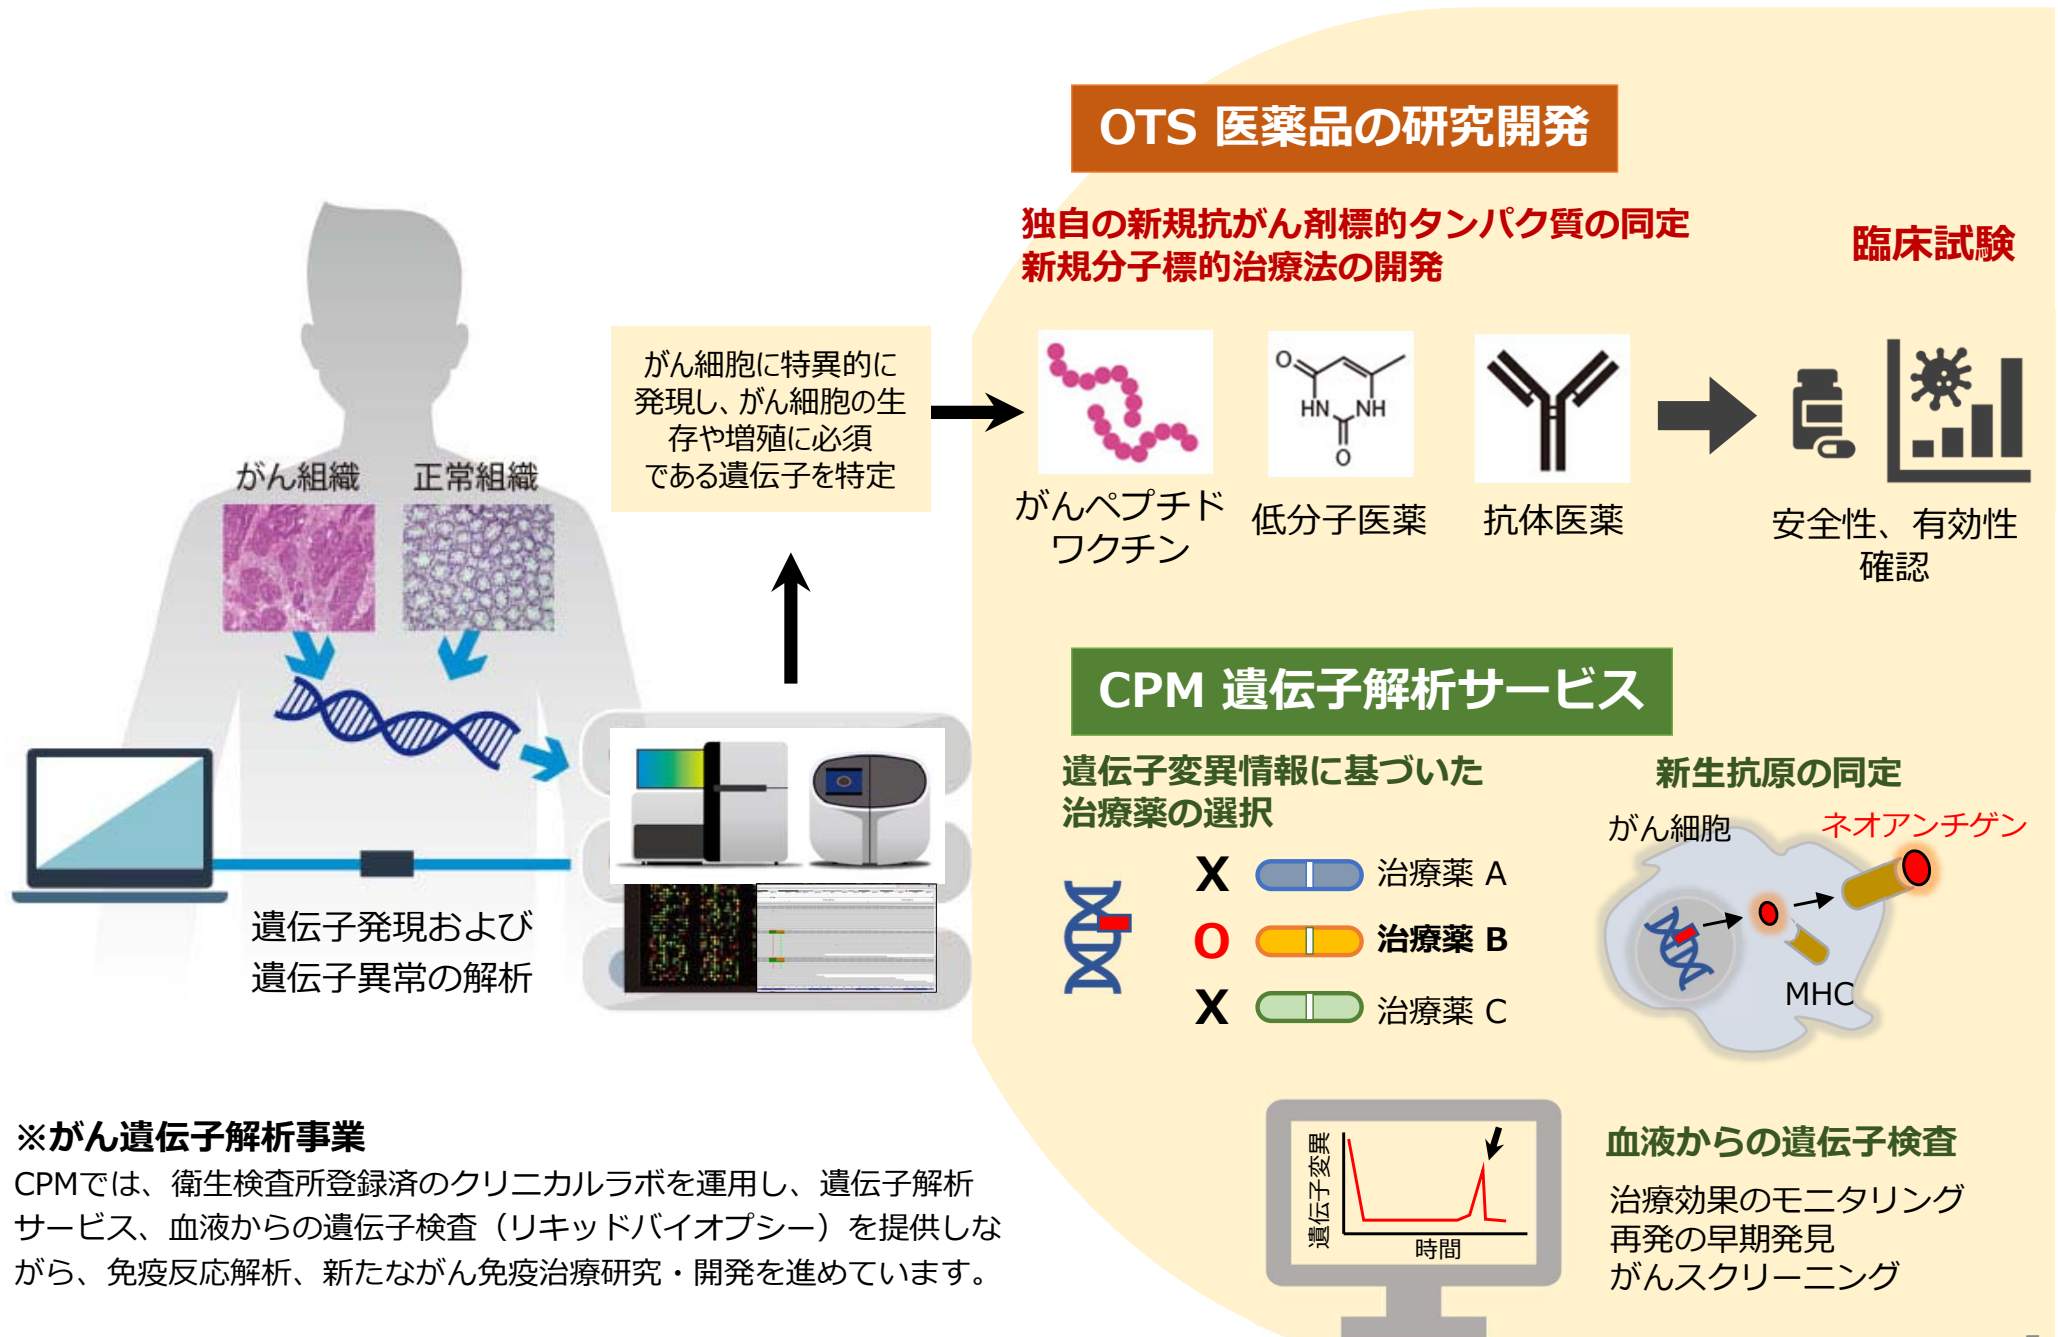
OTS 医薬品の研究開発

独自の新規抗がん剤標的タンパク質の同定
新規分子標的治療法の開発

臨床試験

がん細胞に特異的に発現し、がん細胞の生存や増殖に必須である遺伝子を特定

がん組織　正常組織

O
HN　NH
O

がんペプチドワクチン　低分子医薬　抗体医薬

安全性、有効性確認

CPM 遺伝子解析サービス

遺伝子変異情報に基づいた治療薬の選択

X 治療薬 A
O 治療薬 B
X 治療薬 C

新生抗原の同定
がん細胞　ネオアンチゲン
MHC

遺伝子発現および
遺伝子異常の解析

遺伝子変異
時間

血液からの遺伝子検査
治療効果のモニタリング
再発の早期発見
がんスクリーニング

※がん遺伝子解析事業
CPMでは、衛生検査所登録済のクリニカルラボを運用し、遺伝子解析サービス、血液からの遺伝子検査（リキッドバイオプシー）を提供しながら、免疫反応解析、新たながん免疫治療研究・開発を進めています。